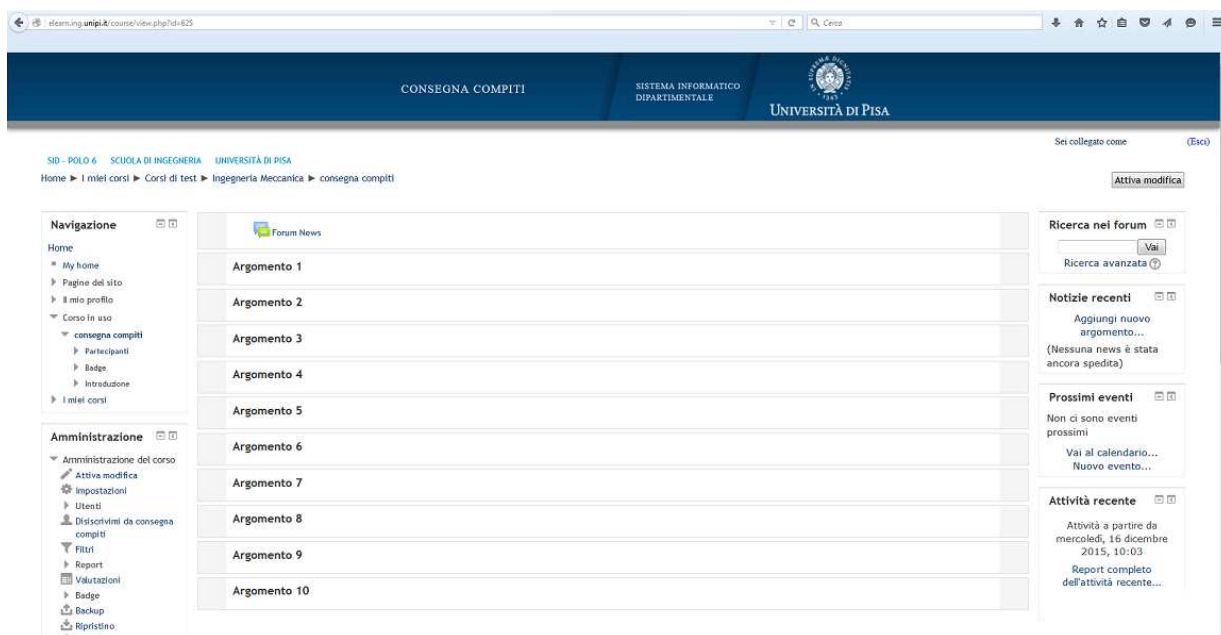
elearn.ing.unipi.it/course/view.php?id=625

Cerca

CONSEGNA COMPITI

SISTEMA INFORMATICO DIPARTIMENTALE

UNIVERSITÀ DI PISA

Sei collegato come (Esci)

SID - POLO 6 SCUOLA DI INGEGNERIA UNIVERSITÀ DI PISA

Home ► I miei corsi ► Corsi di test ► Ingegneria Meccanica ► consegna compiti

Attiva modifica

Navigazione

Home
My home
Pagine del sito
Il mio profilo
Corso in uso
consegna compiti
Partecipanti
Badge
Introduzione
I miei corsi

Amministrazione

Amministrazione del corso
Attiva modifica
Impostazioni
Utenti
Disiscrivimi da consegna compiti
Filtri
Report
Valutazioni
Badge
Backup
Ripristino

Forum News

Argomento 1

Argomento 2

Argomento 3

Argomento 4

Argomento 5

Argomento 6

Argomento 7

Argomento 8

Argomento 9

Argomento 10

Ricerca nei forum

Vai

Ricerca avanzata

Notizie recenti

Aggiungi nuovo argomento...

(Nessuna news è stata ancora spedita)

Prossimi eventi

Non ci sono eventi prossimi

Vai al calendario...

Nuovo evento...

Attività recente

Attività a partire da mercoledì, 16 dicembre 2015, 10:03

Report completo dell'attività recente...